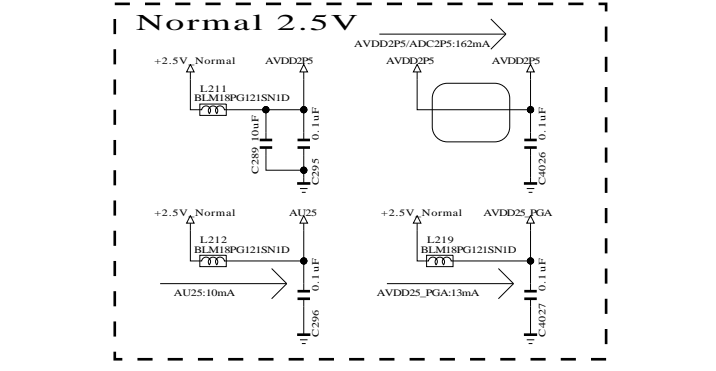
Normal 2.5V

AVDD2P5/ADC2P5:162mA

+2.5V_Normal
AVDD2P5
L211
BLM18PG121SN1D
10uF
C289
0.1uF
C295

AVDD2P5
AVDD2P5
0.1uF
C4026

+2.5V_Normal
AU25
L212
BLM18PG121SN1D
0.1uF
AU25:10mA
C296

+2.5V_Normal
AVDD25_PGA
L219
BLM18PG121SN1D
0.1uF
AVDD25_PGA:13mA
C4027